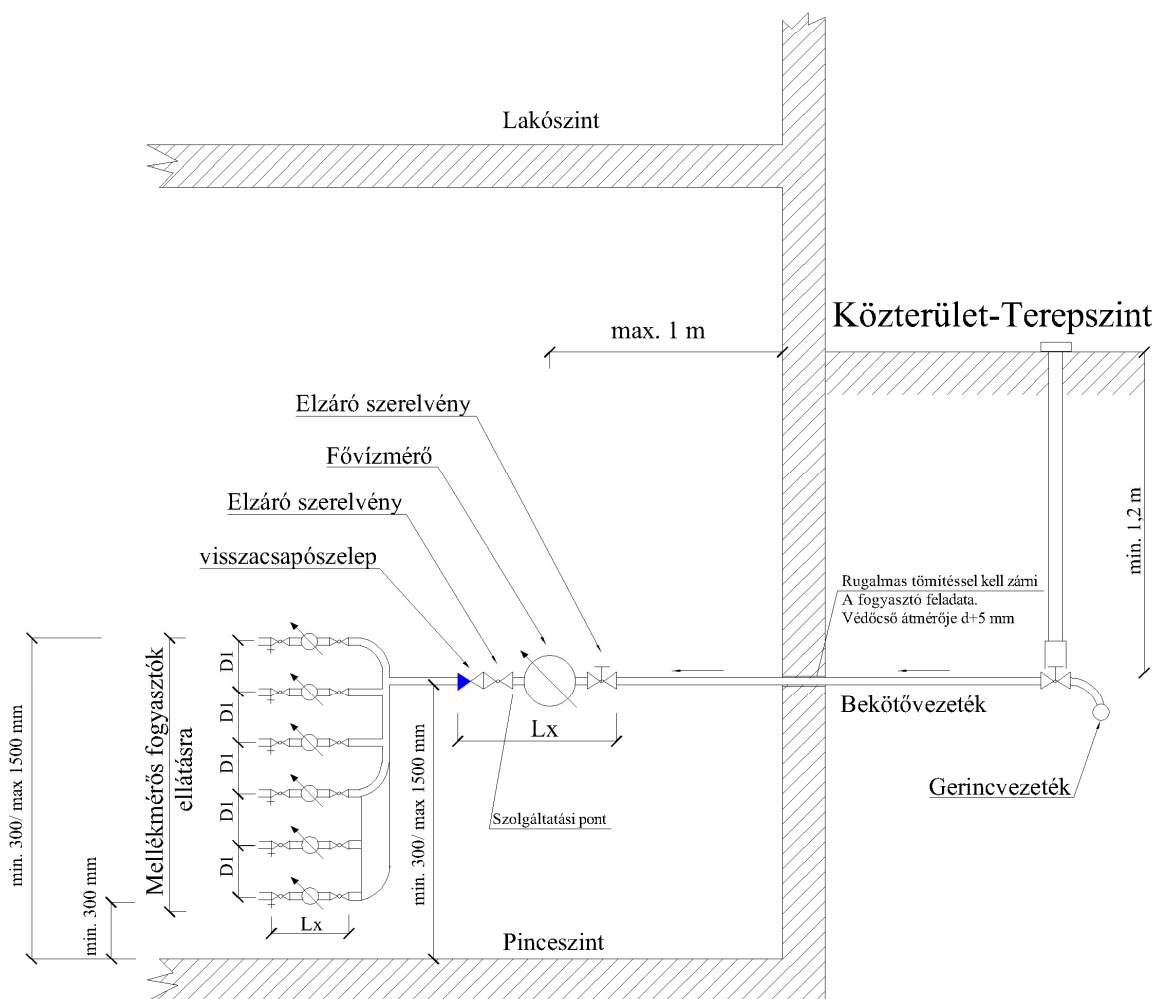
Lakószint

Közterület-Terepszint

max. 1 m

Elzáró szerelvény

Fővízmérő

Elzáró szerelvény

visszacsapószelep

min. 1,2 m

Rugalmas tömítéssel kell zárni
A fogyasztó feladata.
Védőcső átmérője d+5 mm

Bekötővezeték

Gerincvezeték

Lx

Szolgáltatási pont

Mellékmérős fogyasztók ellátásra

D1
D1
D1
D1
D1

Lx

min. 300/ max 1500 mm

min. 300/ max 1500 mm

min. 300 mm

Pinceszint